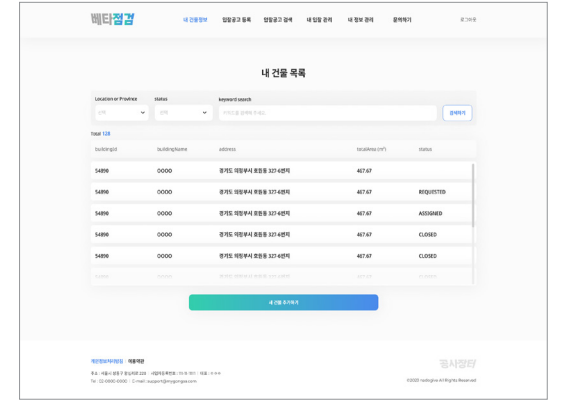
베타점검

내 건물정보 입찰공고 등록 입찰공고 검색 내 입찰 관리 내 정보 관리 문의하기 로그아웃

내 건물 목록

Location or Province
선택

Status
선택

keyword search
키워드를 입력해 주세요

검색하기

Total 128

| buildingId | buildingName | address | bcubesq (m²) | status |
|---|---|---|---|---|
| 54890 | OOOO | 경기도 의정부시 호원동 327-6번지 | 467.67 | |
| 54890 | OOOO | 경기도 의정부시 호원동 327-6번지 | 467.67 | REQUESTED |
| 54890 | OOOO | 경기도 의정부시 호원동 327-6번지 | 467.67 | ASSIGNED |
| 54890 | OOOO | 경기도 의정부시 호원동 327-6번지 | 467.67 | CLOSED |
| 54890 | OOOO | 경기도 의정부시 호원동 327-6번지 | 467.67 | CLOSED |
| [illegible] | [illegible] | 경기도 의정부시 호원동 327-6번지 | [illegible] | |

내 건물 추가하기

개인정보처리방침 | 이용약관

주소 : 서울시 성동구 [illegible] | 사업자등록번호 : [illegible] | 대표 : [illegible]
Tel : 02-0000-0000 | E-mail : support@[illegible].com

점사점검

©2023 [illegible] All Rights Reserved